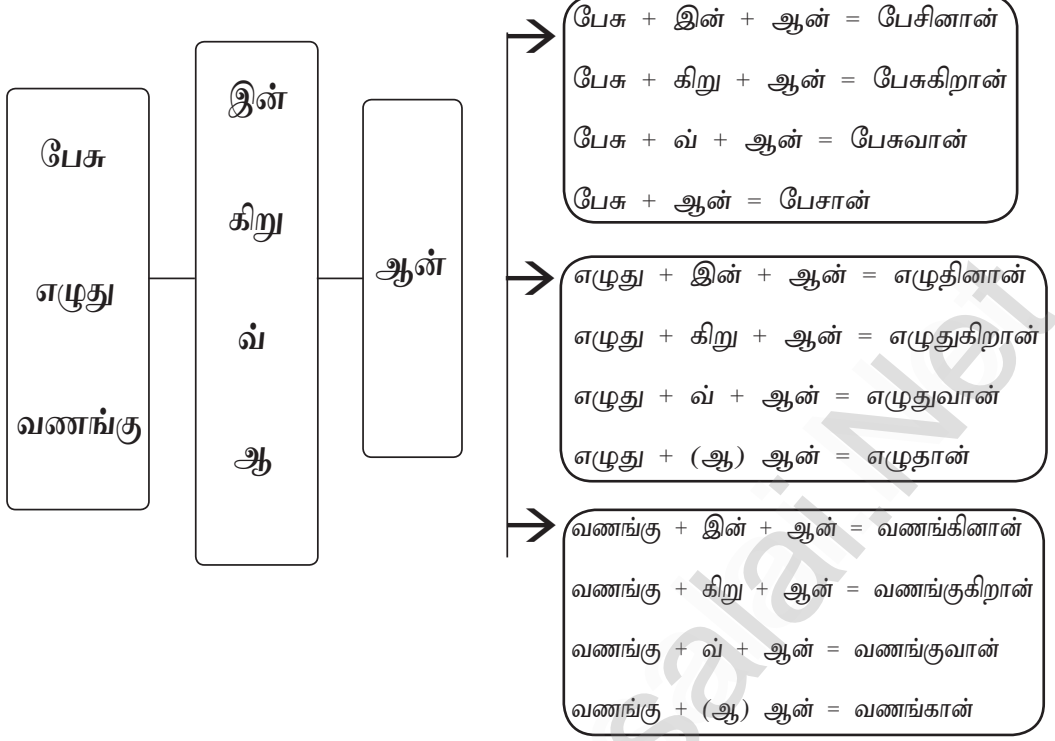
பேசு

எழுது

வணங்கு

இன்

கிறு

வ்

ஆ

ஆன்

பேசு + இன் + ஆன் = பேசினான்

பேசு + கிறு + ஆன் = பேசுகிறான்

பேசு + வ் + ஆன் = பேசுவான்

பேசு + ஆன் = பேசான்

எழுது + இன் + ஆன் = எழுதினான்

எழுது + கிறு + ஆன் = எழுதுகிறான்

எழுது + வ் + ஆன் = எழுதுவான்

எழுது + (ஆ) ஆன் = எழுதான்

வணங்கு + இன் + ஆன் = வணங்கினான்

வணங்கு + கிறு + ஆன் = வணங்குகிறான்

வணங்கு + வ் + ஆன் = வணங்குவான்

வணங்கு + (ஆ) ஆன் = வணங்கான்

Kalvi.Net